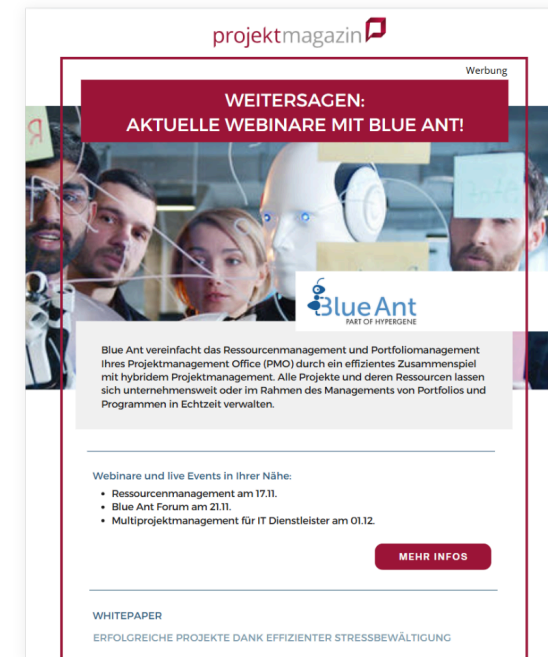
projektmagazin

Werbung

WEITERSAGEN:
AKTUELLE WEBINARE MIT BLUE ANT!

Blue Ant
PART OF HYPERGENE

Blue Ant vereinfacht das Ressourcenmanagement und Portfoliomanagement Ihres Projektmanagement Office (PMO) durch ein effizientes Zusammenspiel mit hybridem Projektmanagement. Alle Projekte und deren Ressourcen lassen sich unternehmensweit oder im Rahmen des Managements von Portfolios und Programmen in Echtzeit verwalten.

Webinare und live Events in Ihrer Nähe:

- Ressourcenmanagement am 17.11.
- Blue Ant Forum am 21.11.
- Multiprojektmanagement für IT Dienstleister am 01.12.

MEHR INFOS

WHITEPAPER

ERFOLGREICHE PROJEKTE DANK EFFIZIENTER STRESSBEWÄLTIGUNG